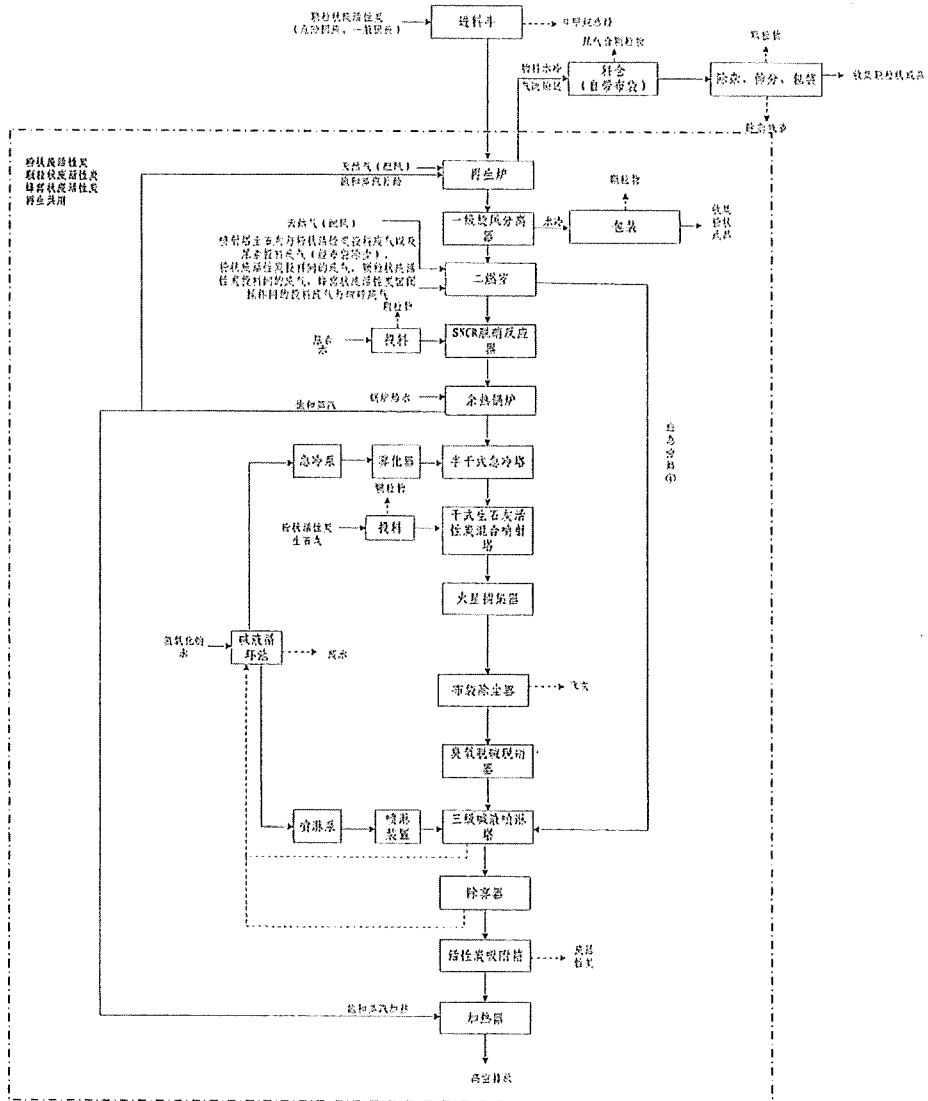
颗粒状废活性炭
（危险废物，一般固废）

进料斗

中间过渡料

粉料冷却
气流回收

料仓
（自带布袋）

热气含颗粒物

颗粒物

除杂、筛分、包装

成品颗粒活性炭

粉末活性炭

粉状废活性炭
颗粒状废活性炭
蜂窝状废活性炭
再生共用

天然气（燃烧）
饱和蒸汽活化

再生炉

一级旋风分离器

冷却

颗粒物

包装

成品粉状炭

天然气（助燃）
再生炉主排气为粉状活性炭再生废气以及煤车捕获废气（经旁路冷却），粉状废活性炭投料时的废气、颗粒状废活性炭投料时的废气、蜂窝状废活性炭筛分、粉碎时的投料废气为负压抽气

二燃室

颗粒物

尿素水

投料

SNCR脱硝反应器

饱和蒸汽

锅炉给水

余热锅炉

应急管路①

急冷泵

雾化器

半干式急冷塔

颗粒物

粉状活性炭
生石灰

投料

干式生石灰活性炭混合喷射塔

火星捕集器

氢氧化钠溶液

碱液循环池

废水

布袋除尘器

飞灰

臭氧脱硫脱硝器

喷淋泵

喷淋装置

三级碱液喷淋塔

除雾器

活性炭吸附箱

废活性炭

饱和蒸汽加热

加热器

高空排放